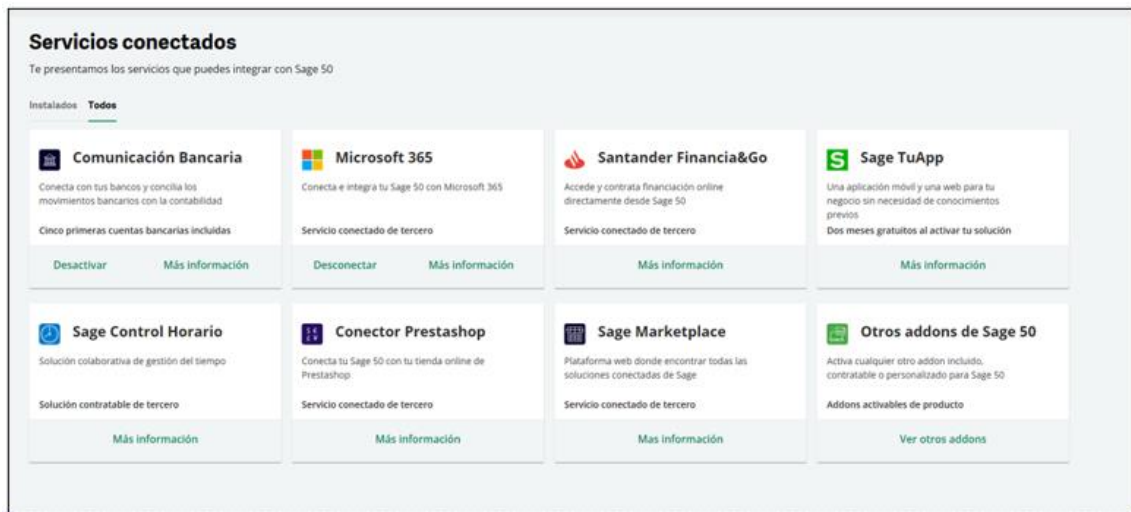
Servicios conectados

Te presentamos los servicios que puedes integrar con Sage 50

Instalados Todos

Comunicación Bancaria

Conecta con tus bancos y concilia los movimientos bancarios con la contabilidad

Cinco primeras cuentas bancarias incluidas

Desactivar Más información

Microsoft 365

Conecta e integra tu Sage 50 con Microsoft 365

Servicio conectado de tercero

Desconectar Más información

Santander Financia&Go

Accede y contrata financiación online directamente desde Sage 50

Servicio conectado de tercero

Más información

Sage TuApp

Una aplicación móvil y una web para tu negocio sin necesidad de conocimientos previos

Dos meses gratuitos al activar tu solución

Más información

Sage Control Horario

Solución colaborativa de gestión del tiempo

Solución contratable de tercero

Más información

Conector Prestashop

Conecta tu Sage 50 con tu tienda online de Prestashop

Servicio conectado de tercero

Más información

Sage Marketplace

Plataforma web donde encontrar todas las soluciones conectadas de Sage

Servicio conectado de tercero

Mas información

Otros addons de Sage 50

Activa cualquier otro addon incluido, contratable o personalizado para Sage 50

Addons activables de producto

Ver otros addons